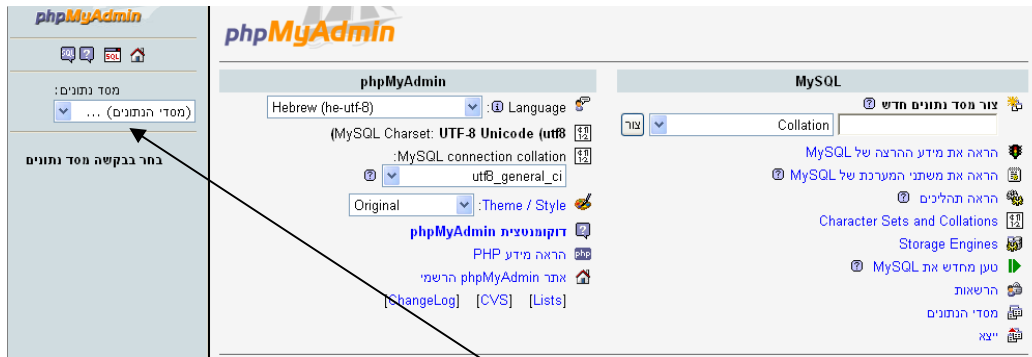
phpMyAdmin

SQL

מסד נתונים:
(מסדי הנתונים) ...

בחר בבקשה מסד נתונים

phpMyAdmin

phpMyAdmin

Language: Hebrew (he-utf-8)

MySQL Charset: UTF-8 Unicode (utf8)

MySQL connection collation:
utf8_general_ci

Theme / Style: Original

דוקומנטצית phpMyAdmin

הראה מידע PHP

אתר phpMyAdmin הרשמי

[ChangeLog] [CVS] [Lists]

MySQL

צור מסד נתונים חדש

Collation צור

הראה את מידע ההרצה של MySQL

הראה את משתני המערכת של MySQL

הראה תהליכים

Character Sets and Collations

Storage Engines

טען מחדש את MySQL

הרשאות

מסדי הנתונים

ייצא